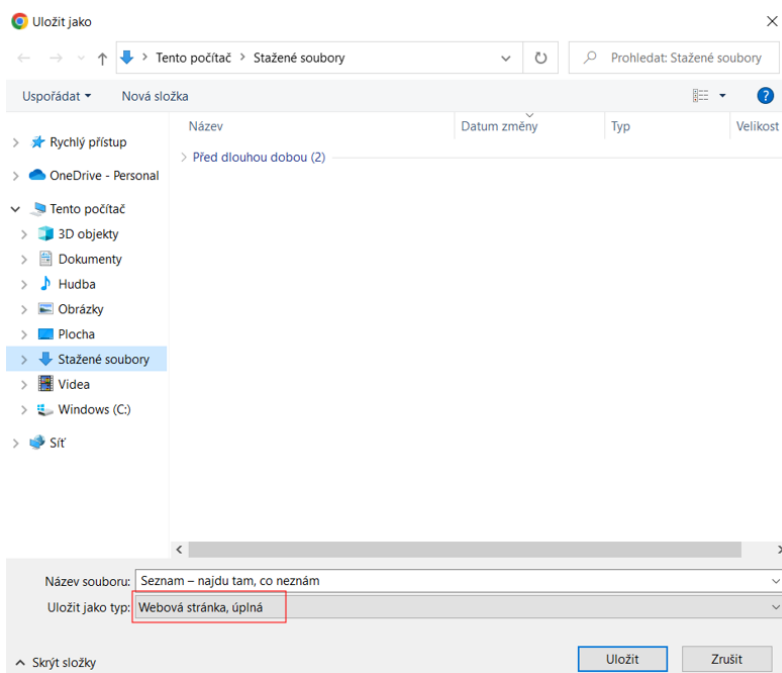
Uložit jako

Tento počítač > Stažené soubory

Prohledat: Stažené soubory

Uspořádat ▾ Nová složka

Rychlý přístup
OneDrive - Personal
Tento počítač
3D objekty
Dokumenty
Hudba
Obrázky
Plocha
Stažené soubory
Videa
Windows (C:)
Síť

| Název | Datum změny | Typ | Velikost |
|---|---|---|---|
| Před dlouhou dobou (2) | | | |

Název souboru: Seznam – najdu tam, co neznám
Uložit jako typ: Webová stránka, úplná

Skrýt složky

Uložit Zrušit